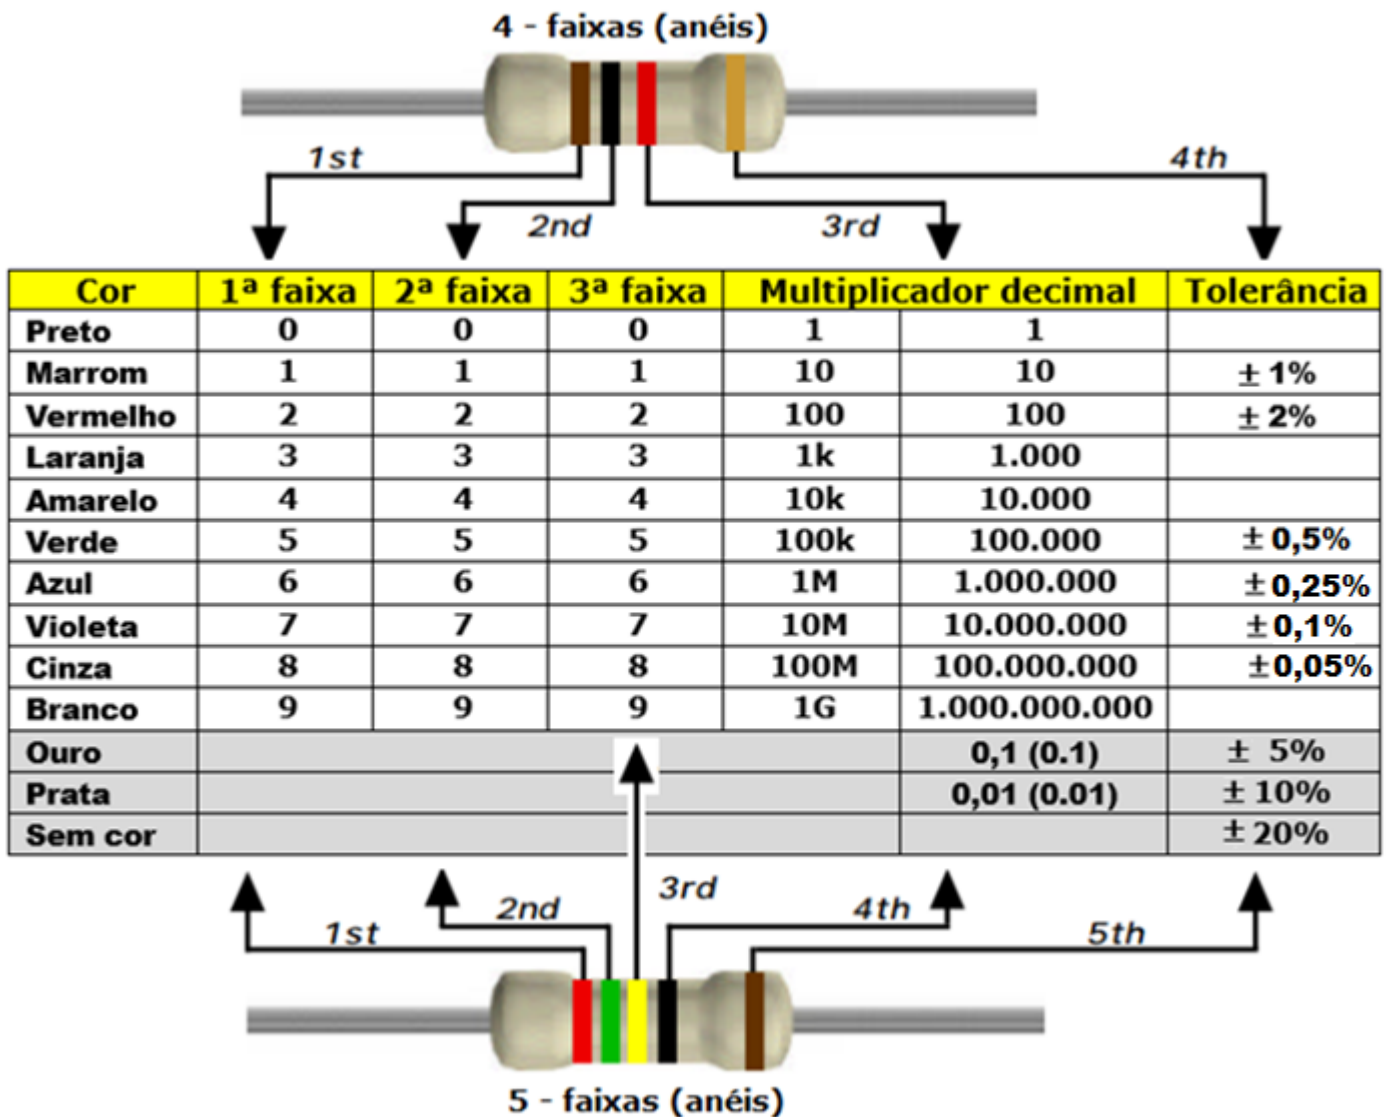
4 - faixas (anéis)

1st

4th

2nd

3rd

| Cor | 1ª faixa | 2ª faixa | 3ª faixa | Multiplicador decimal | | Tolerância |
|---|---|---|---|---|---|---|
| Preto | 0 | 0 | 0 | 1 | 1 | |
| Marrom | 1 | 1 | 1 | 10 | 10 | ± 1% |
| Vermelho | 2 | 2 | 2 | 100 | 100 | ± 2% |
| Laranja | 3 | 3 | 3 | 1k | 1.000 | |
| Amarelo | 4 | 4 | 4 | 10k | 10.000 | |
| Verde | 5 | 5 | 5 | 100k | 100.000 | ± 0,5% |
| Azul | 6 | 6 | 6 | 1M | 1.000.000 | ± 0,25% |
| Violeta | 7 | 7 | 7 | 10M | 10.000.000 | ± 0,1% |
| Cinza | 8 | 8 | 8 | 100M | 100.000.000 | ± 0,05% |
| Branco | 9 | 9 | 9 | 1G | 1.000.000.000 | |
| Ouro | | | | | 0,1 (0.1) | ± 5% |
| Prata | | | | | 0,01 (0.01) | ± 10% |
| Sem cor | | | | | | ± 20% |

3rd

2nd

4th

1st

5th

5 - faixas (anéis)